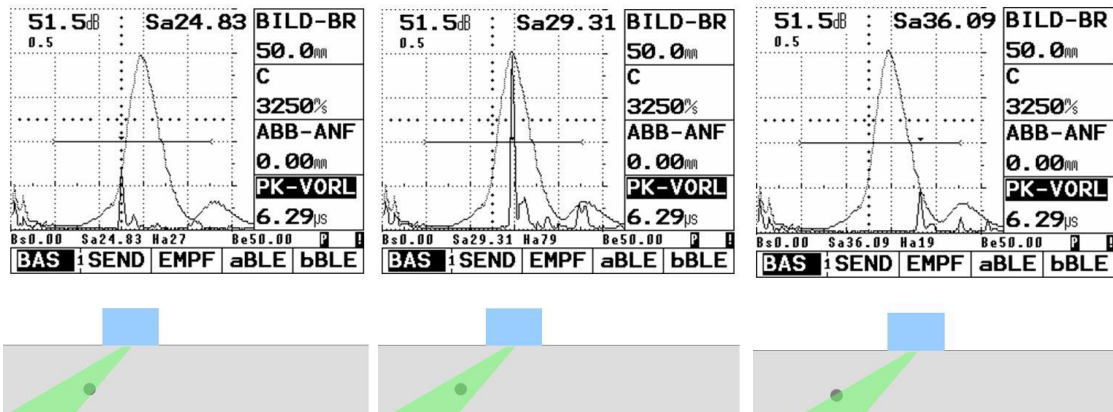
51.5dB : Sa24.83
0.5
BILD-BR
50.0mm
C
3250%
ABB-ANF
0.00mm
PK-VORL
6.29µs
Bs0.00 Sa24.83 Ha27 Be50.00 P !
BAS 1 SEND EMPF aBLE bBLE

51.5dB : Sa29.31
0.5
BILD-BR
50.0mm
C
3250%
ABB-ANF
0.00mm
PK-VORL
6.29µs
Bs0.00 Sa29.31 Ha79 Be50.00 P !
BAS 1 SEND EMPF aBLE bBLE

51.5dB : Sa36.09
0.5
BILD-BR
50.0mm
C
3250%
ABB-ANF
0.00mm
PK-VORL
6.29µs
Bs0.00 Sa36.09 Ha19 Be50.00 P !
BAS 1 SEND EMPF aBLE bBLE